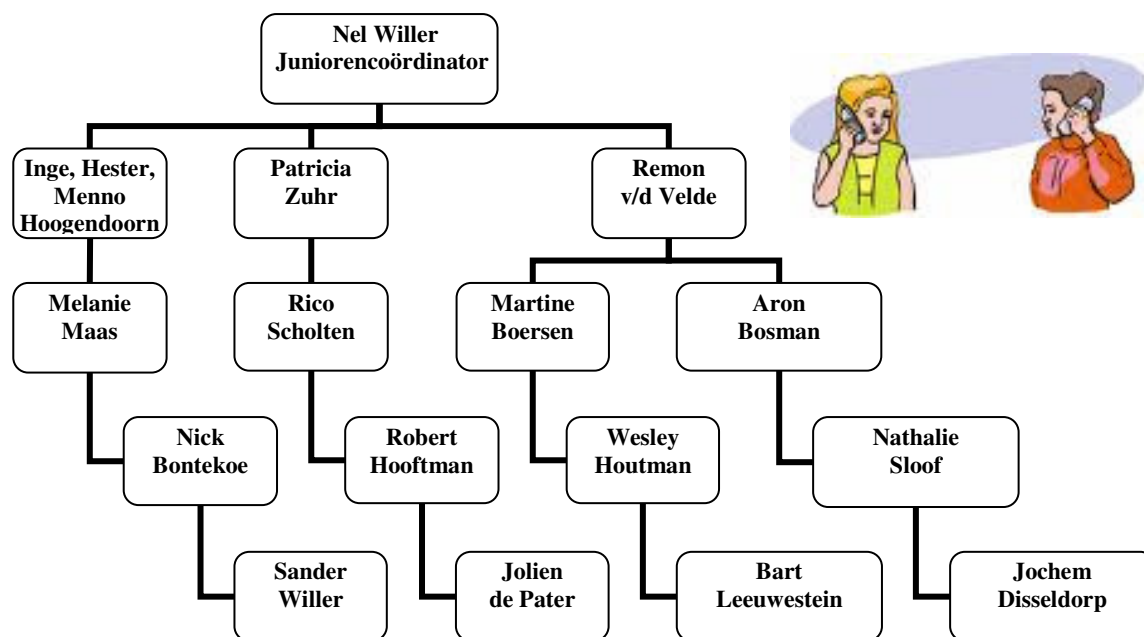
Nel Willer
Juniorencoördinator

Inge, Hester, Menno Hoogendoorn

Patricia Zuhr

Remon v/d Velde

Melanie Maas

Rico Scholten

Martine Boersen

Aron Bosman

Nick Bontekoe

Robert Hooftman

Wesley Houtman

Nathalie Sloof

Sander Willer

Jolien de Pater

Bart Leeuwestein

Jochem Disseldorp